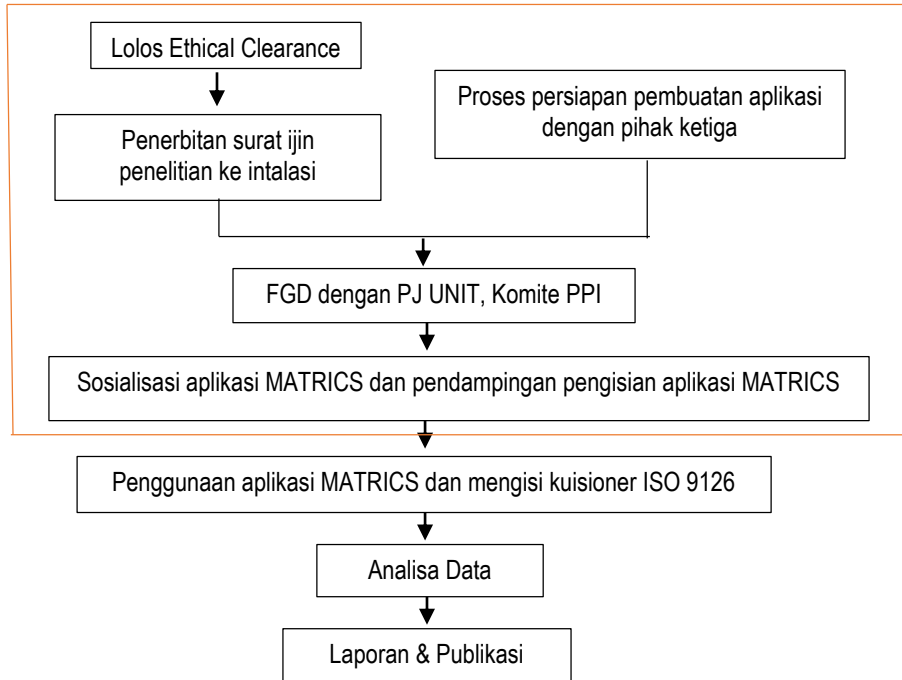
Lolos Ethical Clearance

Penerbitan surat ijin penelitian ke intalasi

Proses persiapan pembuatan aplikasi dengan pihak ketiga

FGD dengan PJ UNIT, Komite PPI

Sosialisasi aplikasi MATRICS dan pendampingan pengisian aplikasi MATRICS

Penggunaan aplikasi MATRICS dan mengisi kuisioner ISO 9126

Analisa Data

Laporan & Publikasi